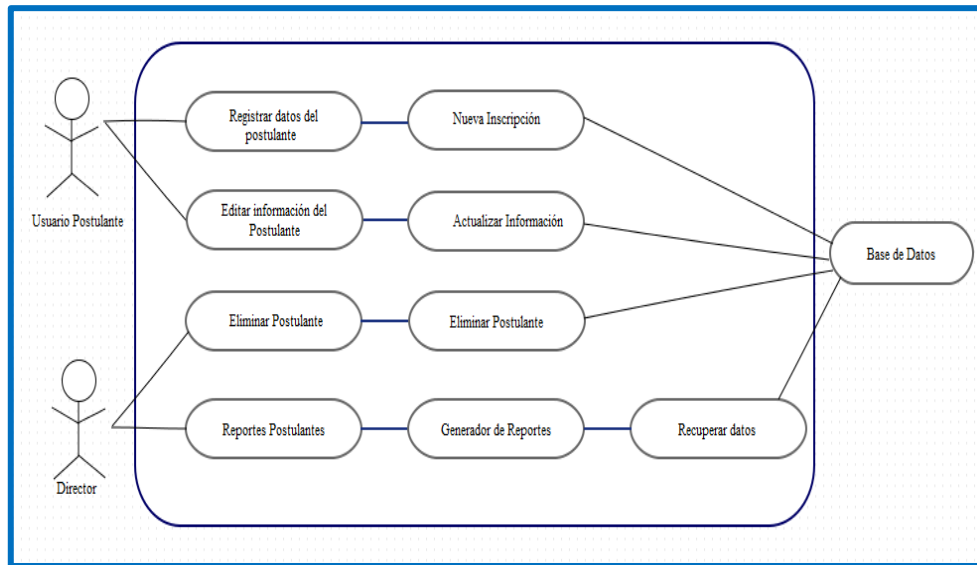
Usuario Postulante

Director

Registrar datos del postulante

Nueva Inscripción

Editar información del Postulante

Actualizar Información

Eliminar Postulante

Eliminar Postulante

Reportes Postulantes

Generador de Reportes

Recuperar datos

Base de Datos